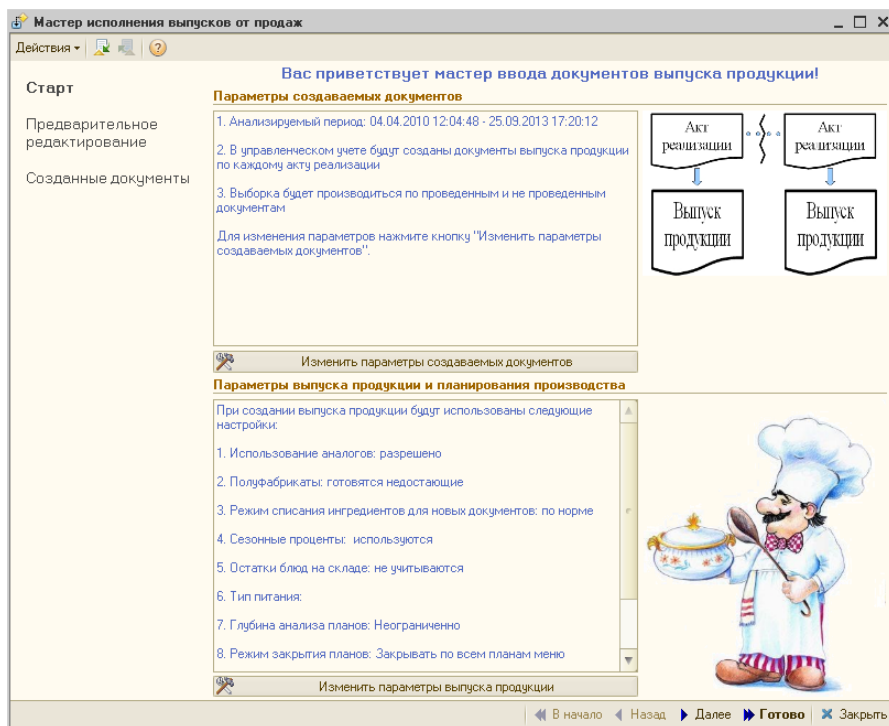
Мастер исполнения выпусков от продаж

Действия ▾

Старт

Предварительное редактирование

Созданные документы

Вас приветствует мастер ввода документов выпуска продукции!

Параметры создаваемых документов

1. Анализируемый период: 04.04.2010 12:04:48 - 25.09.2013 17:20:12

2. В управленческом учете будут созданы документы выпуска продукции по каждому акту реализации

3. Выборка будет производиться по проведенным и не проведенным документам

Для изменения параметров нажмите кнопку "Изменить параметры создаваемых документов".

Акт реализации

Акт реализации

Выпуск продукции

Выпуск продукции

Изменить параметры создаваемых документов

Параметры выпуска продукции и планирования производства

При создании выпуска продукции будут использованы следующие настройки:

1. Использование аналогов: разрешено

2. Полуфабрикаты: готовятся недостающие

3. Режим списания ингредиентов для новых документов: по норме

4. Сезонные проценты: используются

5. Остатки блюд на складе: не учитываются

6. Тип питания:

7. Глубина анализа планов: Неограниченно

8. Режим закрытия планов: Закрывать по всем планам меню

Изменить параметры выпуска продукции

В начало   Назад   Далее   Готово   Закрыть